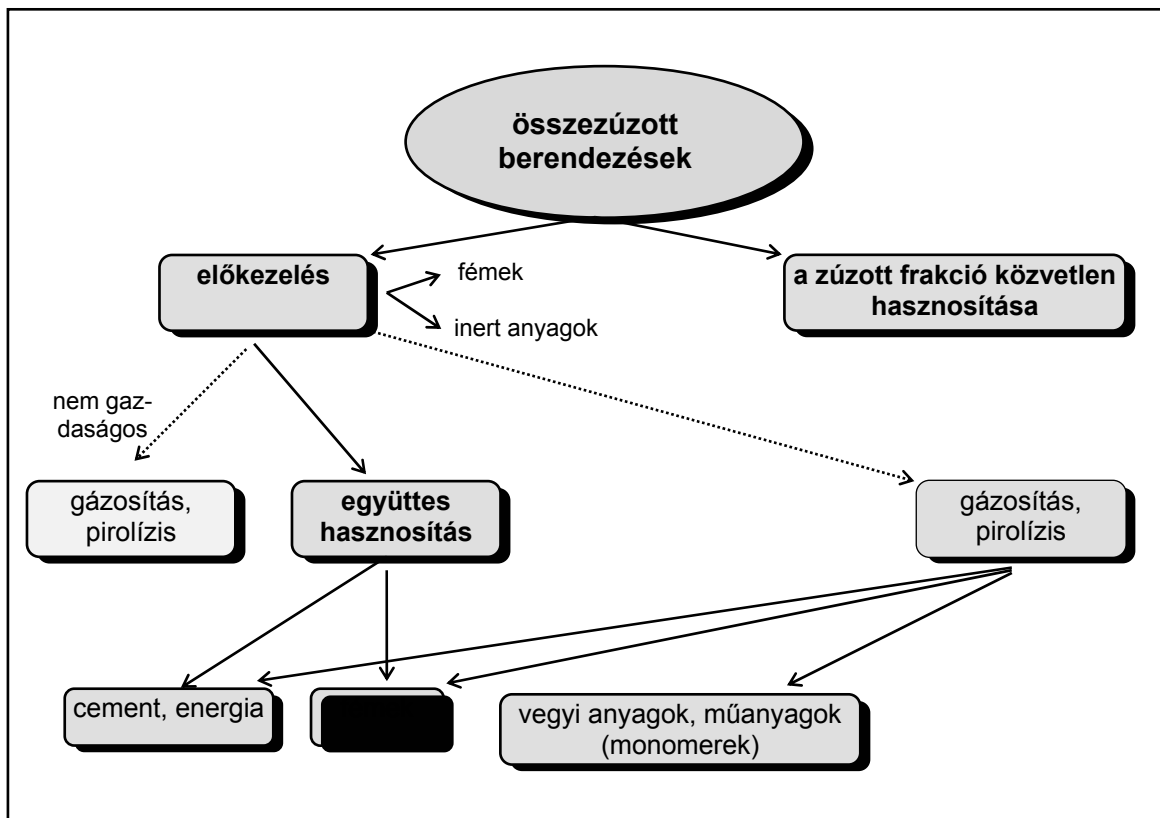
összezúzott berendezések

előkezelés

fémek

inert anyagok

a zúzott frakció közvetlen hasznosítása

nem gazdaságos

gázosítás, pirolízis

együttes hasznosítás

gázosítás, pirolízis

cement, energia

vegyi anyagok, műanyagok (monomerek)